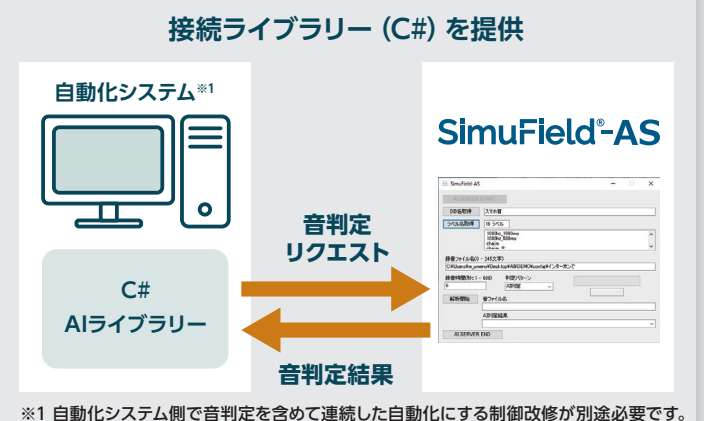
接続ライブラリー (C#) を提供

自動化システム※1

C#
AIライブラリー

音判定
リクエスト

音判定結果

SimuField®-AS

SimuField AS

DB名称等 | スマホ音
ラベル名称等 | 16 ラベル

1000hz_3500ms
1000hz_500ms

録音ファイル名(0～245文字)
C:¥Users¥mi_umeno¥Desktop¥AI¥DEMO¥sonfig¥インターホンで

録音時間[秒](1～600) | 判定パターン
6 | AI判定

解析開始 | 音ファイル名

AI判定結果

AI SERVER END

※1 自動化システム側で音判定を含めて連続した自動化にする制御改修が別途必要です。